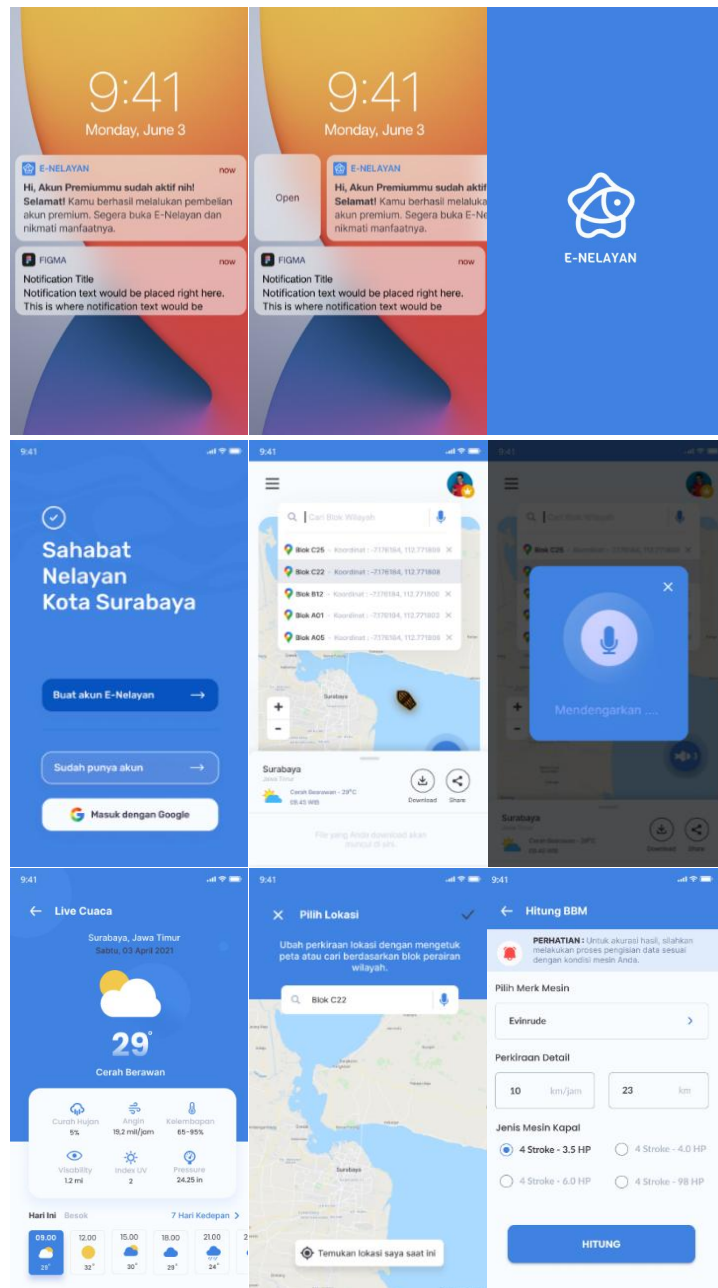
9:41
Monday, June 3

E-NELAYAN now
Hi, Akun Premiummu sudah aktif nih!
Selamat! Kamu berhasil melalukan pembelian akun premium. Segera buka E-Nelayan dan nikmati manfaatnya.

FIGMA now
Notification Title
Notification text would be placed right here. This is where notification text would be

9:41
Monday, June 3

Open

E-NELAYAN now
Hi, Akun Premiummu sudah aktif
Selamat! Kamu berhasil melalukan pembelian akun premium. Segera buka E-Ne nikmati manfaatnya.

FIGMA now
Notification Title
Notification text would be placed right here. This is where notification text would be

E-NELAYAN

9:41
Sahabat Nelayan Kota Surabaya
Buat akun E-Nelayan
Sudah punya akun
Masuk dengan Google

9:41
Cari Blok Wilayah
Blok C25 - Koordinat : -7176184, 112.771809
Blok C22 - Koordinat : -7176184, 112.771808
Blok B12 - Koordinat : -7176184, 112.771800
Blok A01 - Koordinat : -7176184, 112.771802
Blok A05 - Koordinat : -7176184, 112.771809
Surabaya
Surabaya
Jawa Timur
Cerah Berawan - 29°C
09.45 WIB
Download
Share
File yang Anda download akan muncul di sini.

9:41
Cari Blok Wilayah
Blok C25
Mendengarkan ...
Surabaya
Jawa Timur
Cerah Berawan - 29°C
09.45 WIB
Download
Share

9:41
Live Cuaca
Surabaya, Jawa Timur
Sabtu, 03 April 2021
29°
Cerah Berawan
Curah Hujan 5%
Angin 19,2 mil/jam
Kelembapan 65-95%
Visability 1.2 mi
Index UV 2
Pressure 24.25 in
Hari Ini Besok
7 Hari Kedepan
09.00 26°
12.00 32°
15.00 30°
18.00 29°
21.00 24°

9:41
Pilih Lokasi
Ubah perkiraan lokasi dengan mengetuk peta atau cari berdasarkan blok perairan wilayah.
Blok C22
Surabaya
Temukan lokasi saya saat ini

9:41
Hitung BBM
PERHATIAN : Untuk akurasi hasil, silahkan melakukan proses pengisian data sesuai dengan kondisi mesin Anda.
Pilih Merk Mesin
Evinrude
Perkiraan Detail
10 km/jam
23 km
Jenis Mesin Kapal
4 Stroke - 3.5 HP
4 Stroke - 4.0 HP
4 Stroke - 6.0 HP
4 Stroke - 98 HP
HITUNG